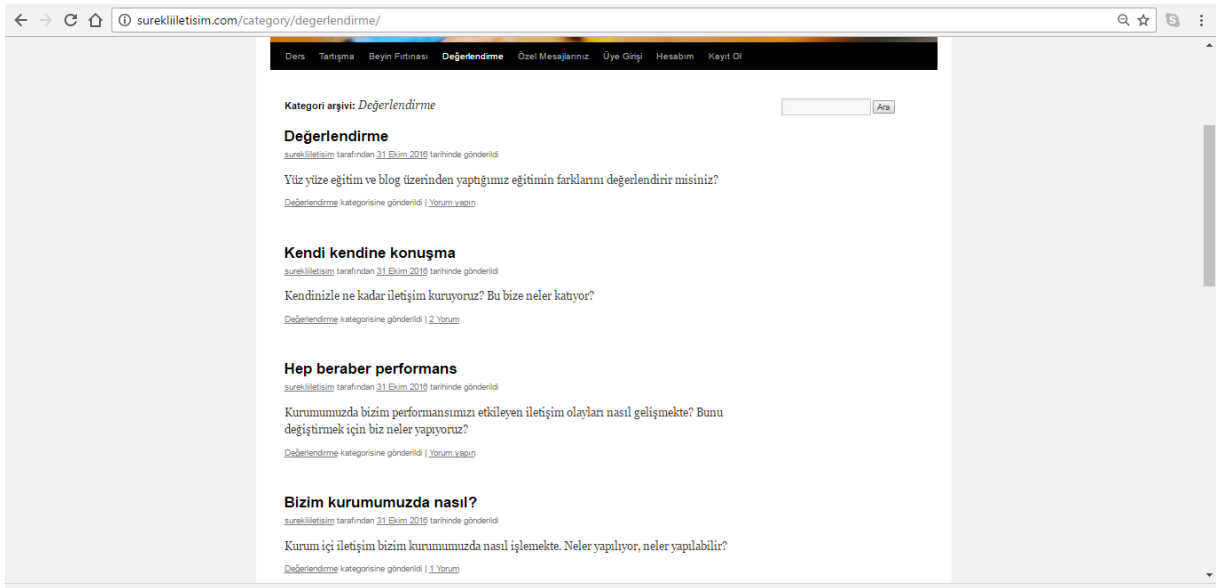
surekliiletisim.com/category/degerlendirme/

Ders Tartışma Beyin Fırtınası Değerlendirme Özel Mesajlarınız Üye Girişi Hesabım Kayıt Ol

Kategori arşivi: Değerlendirme

Ara

Değerlendirme

surekliiletisim tarafından 31 Ekim 2016 tarihinde gönderildi

Yüz yüze eğitim ve blog üzerinden yaptığımız eğitimin farklarını değerlendirir misiniz?

Değerlendirme kategorisine gönderildi | Yorum yapın

Kendi kendine konuşma

surekliiletisim tarafından 31 Ekim 2016 tarihinde gönderildi

Kendinizle ne kadar iletişim kuruyoruz? Bu bize neler katıyor?

Değerlendirme kategorisine gönderildi | 2 Yorum

Hep beraber performans

surekliiletisim tarafından 31 Ekim 2016 tarihinde gönderildi

Kurumumuzda bizim performansımızı etkileyen iletişim olayları nasıl gelişmekte? Bunu değiştirmek için biz neler yapıyoruz?

Değerlendirme kategorisine gönderildi | Yorum yapın

Bizim kurumumuzda nasıl?

surekliiletisim tarafından 31 Ekim 2016 tarihinde gönderildi

Kurum içi iletişim bizim kurumumuzda nasıl işlemekte. Neler yapılıyor, neler yapılabilir?

Değerlendirme kategorisine gönderildi | 1 Yorum